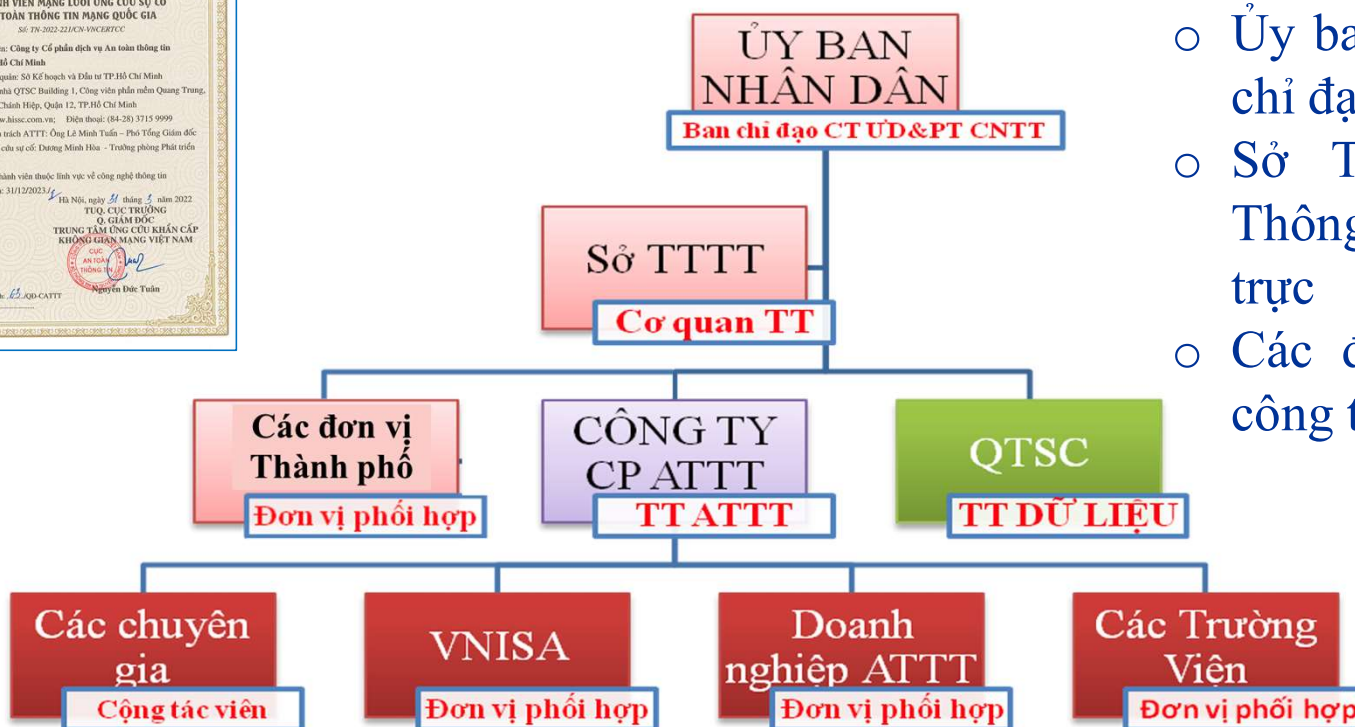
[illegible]H VIÊN MẠNG LƯỚI ỨNG CỨU SỰ CỐ
TOÀN THÔNG TIN MẠNG QUỐC GIA
Số: TN-2022-221/CN-VNCERTCC

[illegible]n: Công ty Cổ phần dịch vụ An toàn thông tin
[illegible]ồ Chí Minh
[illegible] quản: Sở Kế hoạch và Đầu tư TP.Hồ Chí Minh
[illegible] nhà QTSC Building 1, Công viên phần mềm Quang Trung,
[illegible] Chánh Hiệp, Quận 12, TP.Hồ Chí Minh
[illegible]w.hissc.com.vn; Điện thoại: (84-28) 3715 9999
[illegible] trách ATTT: Ông Lê Minh Tuấn – Phó Tổng Giám đốc
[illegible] cứu sự cố: Dương Minh Hòa - Trưởng phòng Phát triển

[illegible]hành viên thuộc lĩnh vực về công nghệ thông tin
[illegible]: 31/12/2023.
Hà Nội, ngày 31 tháng 5 năm 2022
TUQ. CỤC TRƯỞNG
Q. GIÁM ĐỐC
TRUNG TÂM ỨNG CỨU KHẨN CẤP
KHÔNG GIAN MẠNG VIỆT NAM
CỤC AN TOÀN THÔNG TIN
Nguyễn Đức Tuấn
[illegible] 113 /QĐ-CATTT

ỦY BAN NHÂN DÂN
Ban chỉ đạo CT ƯD&PT CNTT

Sở TTTT
Cơ quan TT

Các đơn vị Thành phố
Đơn vị phối hợp

CÔNG TY CP ATTT
TT ATTT

QTSC
TT DỮ LIỆU

Các chuyên gia
Cộng tác viên

VNISA
Đơn vị phối hợp

Doanh nghiệp ATTT
Đơn vị phối hợp

Các Trường Viện
Đơn vị phối hợp

○ Ủy ba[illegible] chỉ đạ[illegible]
○ Sở T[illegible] Thông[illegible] trực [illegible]
○ Các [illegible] công t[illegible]